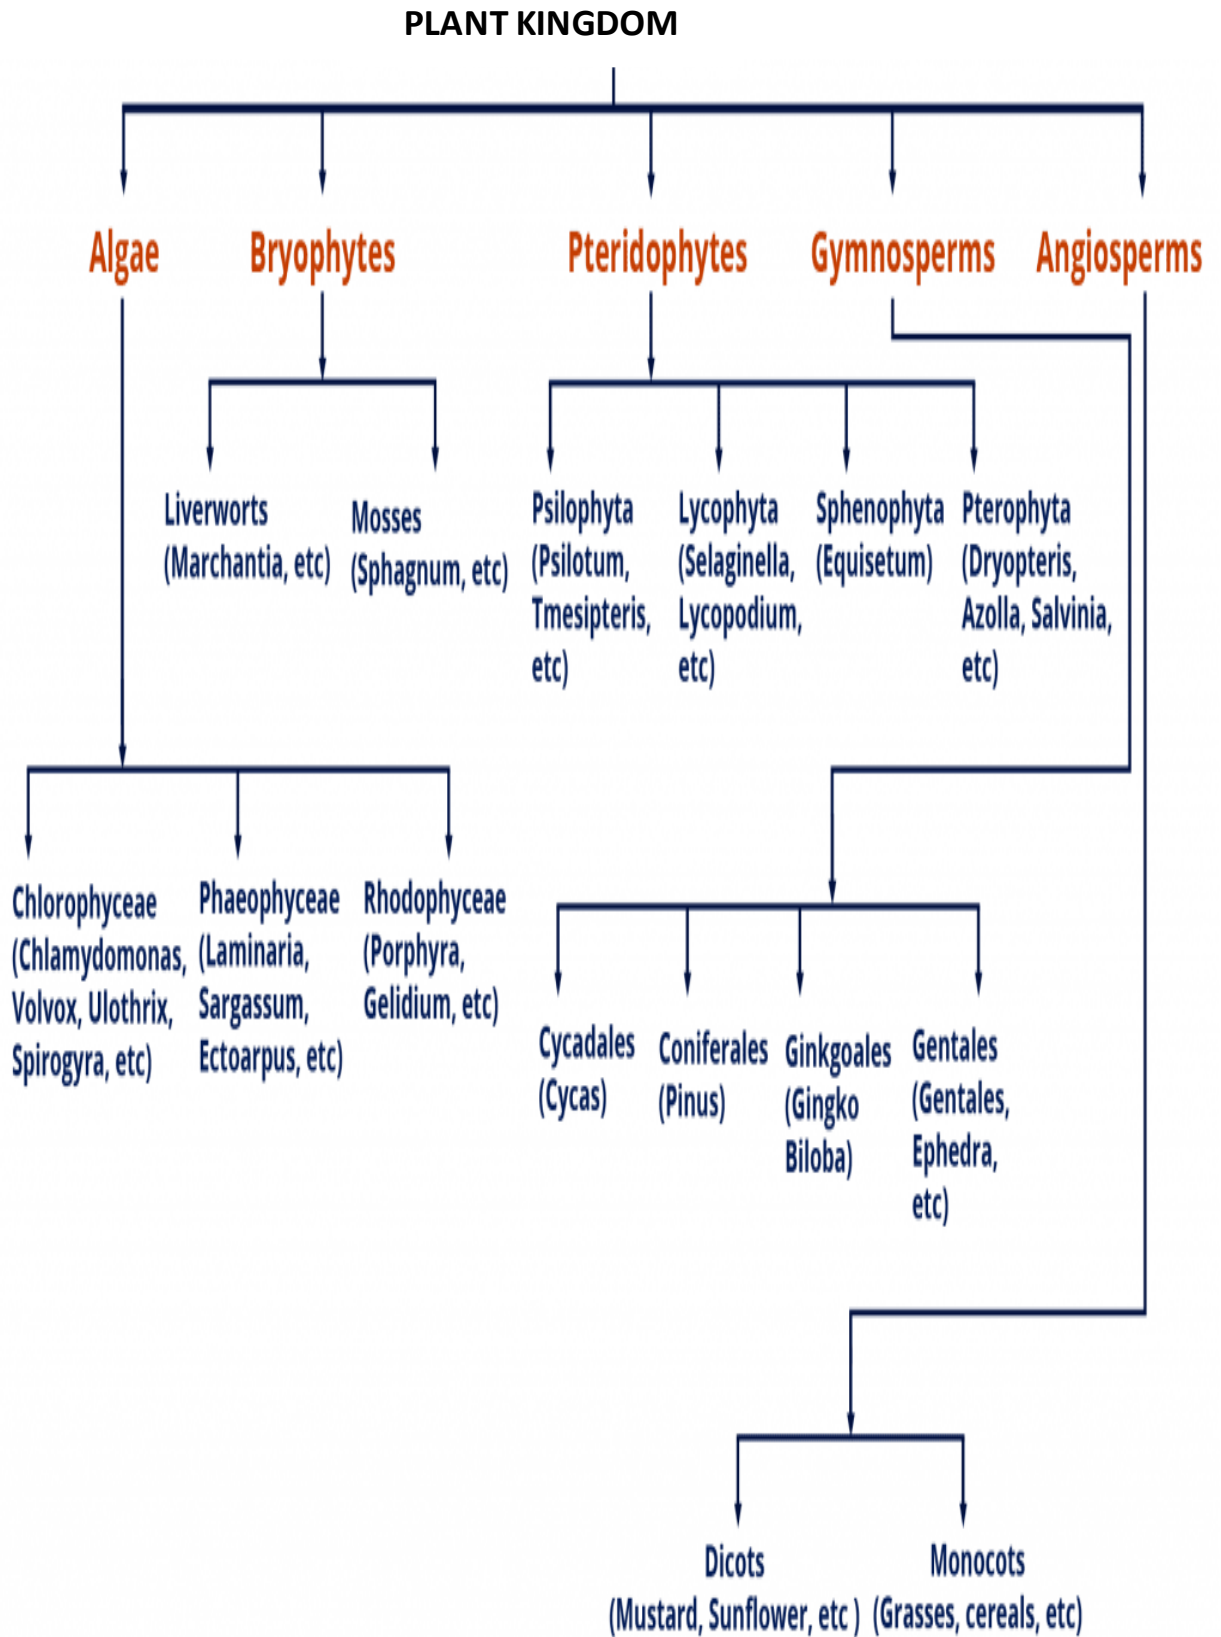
PLANT KINGDOM

Algae

Bryophytes

Pteridophytes

Gymnosperms

Angiosperms

Liverworts (Marchantia, etc)

Mosses (Sphagnum, etc)

Psilophyta (Psilotum, Tmesipteris, etc)

Lycophyta (Selaginella, Lycopodium, etc)

Sphenophyta (Equisetum)

Pterophyta (Dryopteris, Azolla, Salvinia, etc)

Chlorophyceae (Chlamydomonas, Volvox, Ulothrix, Spirogyra, etc)

Phaeophyceae (Laminaria, Sargassum, Ectoarpus, etc)

Rhodophyceae (Porphyra, Gelidium, etc)

Cycadales (Cycas)

Coniferales (Pinus)

Ginkgoales (Gingko Biloba)

Gentales (Gentales, Ephedra, etc)

Dicots (Mustard, Sunflower, etc )

Monocots (Grasses, cereals, etc)